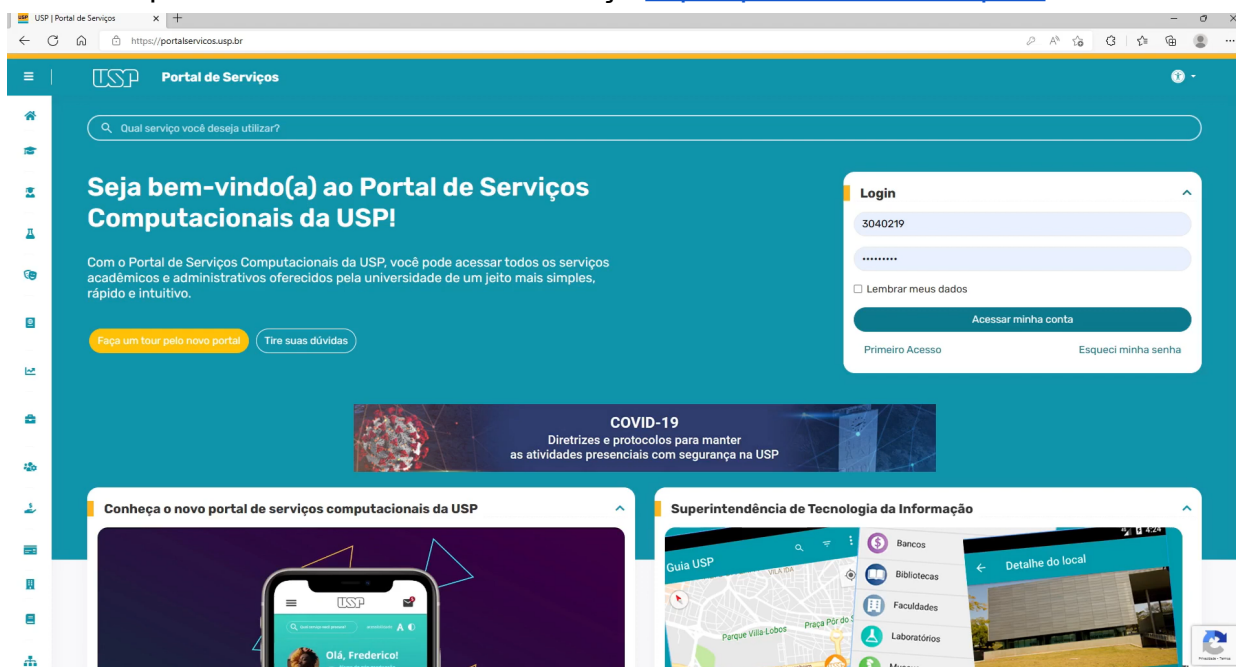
USP | Portal de Serviços
https://portalservicos.usp.br

USP Portal de Serviços

Qual serviço você deseja utilizar?

Seja bem-vindo(a) ao Portal de Serviços Computacionais da USP!

Com o Portal de Serviços Computacionais da USP, você pode acessar todos os serviços acadêmicos e administrativos oferecidos pela universidade de um jeito mais simples, rápido e intuitivo.

Faça um tour pelo novo portal
Tire suas dúvidas

Login
3040219
•••••••••
Lembrar meus dados
Acessar minha conta
Primeiro Acesso
Esqueci minha senha

COVID-19
Diretrizes e protocolos para manter as atividades presenciais com segurança na USP

Conheça o novo portal de serviços computacionais da USP

USP
Olá, Frederico!

Superintendência de Tecnologia da Informação

Guia USP
VILA IDA
Parque Villa-Lobos
Praça Pôr do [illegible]
Bancos
Bibliotecas
Faculdades
Laboratórios
4:24
Detalhe do local